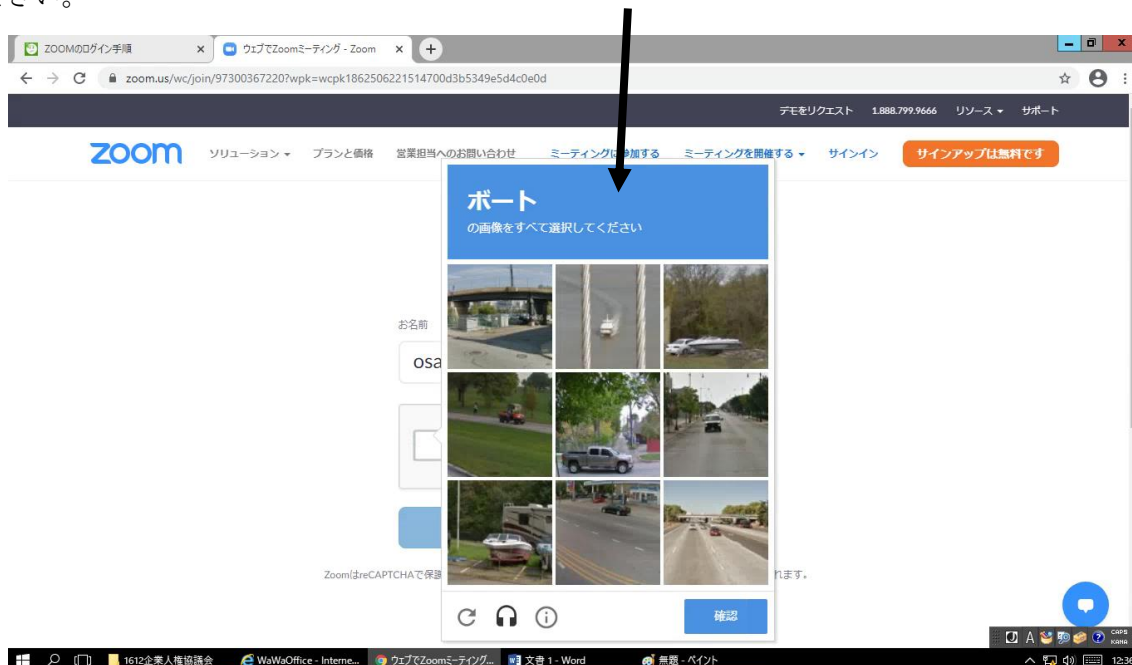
さい。

ZOOMのログイン手順
ウェブでZoomミーティング - Zoom
zoom.us/wc/join/97300367220?wpk=wcpk1862506221514700d3b5349e5d4c0e0d

デモをリクエスト 1.888.799.9666 リソース サポート

zoom ソリューション プランと価格 営業担当へのお問い合わせ ミーティングに参加する ミーティングを開催する サインイン サインアップは無料です

ボート
の画像をすべて選択してください

お名前
osa

Zoomはre CAPTCHAで保護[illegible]れます。

確認

1612企業人権協議会 WaWaOffice - Interne... ウェブでZoomミーティング... 文書 1 - Word 無題 - ペイント
A CAPS KANA 12:36